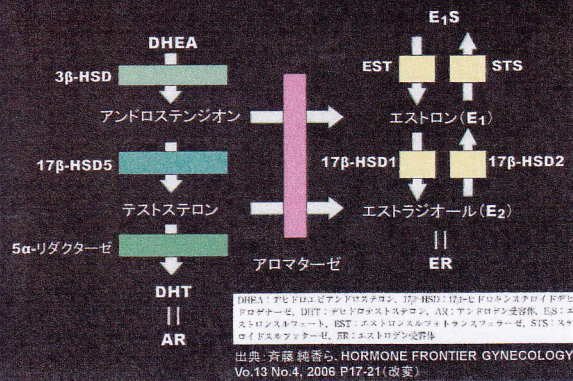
DHEA

3β-HSD

アンドロステンジオン

17β-HSD5

テストステロン

5α-リダクターゼ

DHT

||

AR

アロマターゼ

$E_1S$

EST

STS

エストロン($E_1$)

17β-HSD1

17β-HSD2

エストラジオール($E_2$)

||

ER

DHEA：デヒドロエピアンドロステロン、17β-HSD：17β-ヒドロキシステロイドデヒドロゲナーゼ、DHT：ジヒドロテストステロン、AR：アンドロゲン受容体、$E_1S$：エストロンスルフェート、EST：エストロンスルフォトランスフェラーゼ、STS：ステロイドスルファターゼ、ER：エストロゲン受容体

出典：斉藤 純香ら、HORMONE FRONTIER GYNECOLOGY Vo.13 No.4, 2006 P17-21(改変)